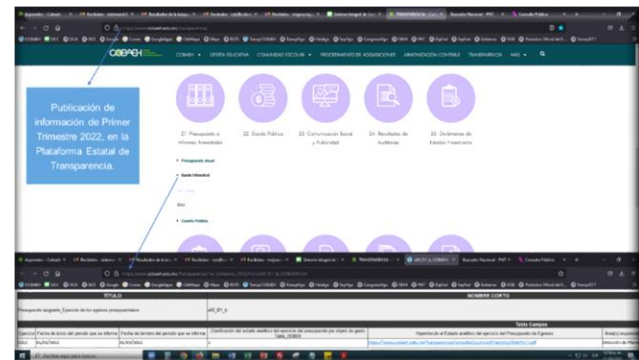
Publicación de información de Primer Trimestre 2022, en la Plataforma Estatal de Transparencia.

COBACH

COBACH ▾   OFERTA EDUCATIVA   COMUNIDAD ESCOLAR ▾   PROCEDIMIENTO DE ADQUISICIONES   ARMONIZACIÓN CONTABLE   TRANSPARENCIA   MÁS ▾

21. Presupuesto e Informes Trimestrales

22. Deuda Pública

23. Comunicación Social y Publicidad

24. Resultados de Auditorías

25. Dictámenes de Estados Financieros

• Presupuesto Anual

• Gasto trimestral

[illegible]

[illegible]

• Cuenta Pública

TÍTULO

NOMBRE CORTO

Presupuesto asignado_Ejercicio de los egresos presupuestarios

a00_f21_b

Tabla Campos

| Ejercicio | Fecha de inicio del periodo que se informa | Fecha de término del periodo que se informa | Clasificación del estado analítico del ejercicio del presupuesto por objeto de gasto Tabla_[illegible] | Hipervínculo al Estado analítico del ejercicio del Presupuesto de Egresos | Área(s) responsable(s) |
|---|---|---|---|---|---|
| 2022 | 01/01/2022 | 31/03/2022 | 1 | https://www.cobach.edu.mx/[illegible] | Dirección de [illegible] |